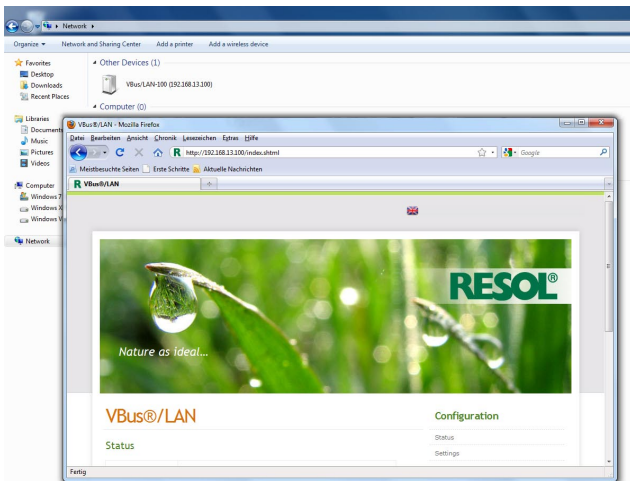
Network ▸

Organize ▾ Network and Sharing Center Add a printer Add a wireless device

Favorites
Desktop
Downloads
Recent Places

Libraries
Documents
Music
Pictures
Videos

Computer
Windows 7
Windows X
Windows V

Network

Other Devices (1)

VBus/LAN-100 (192.168.13.100)

Computer (0)

VBus®/LAN - Mozilla Firefox

Datei Bearbeiten Ansicht Chronik Lesezeichen Extras Hilfe

http://192.168.13.100/index.shtml

Google

Meistbesuchte Seiten Erste Schritte Aktuelle Nachrichten

VBus®/LAN

RESOL®

Nature as ideal...

VBus®/LAN

Status

Configuration

Status

Settings

Fertig